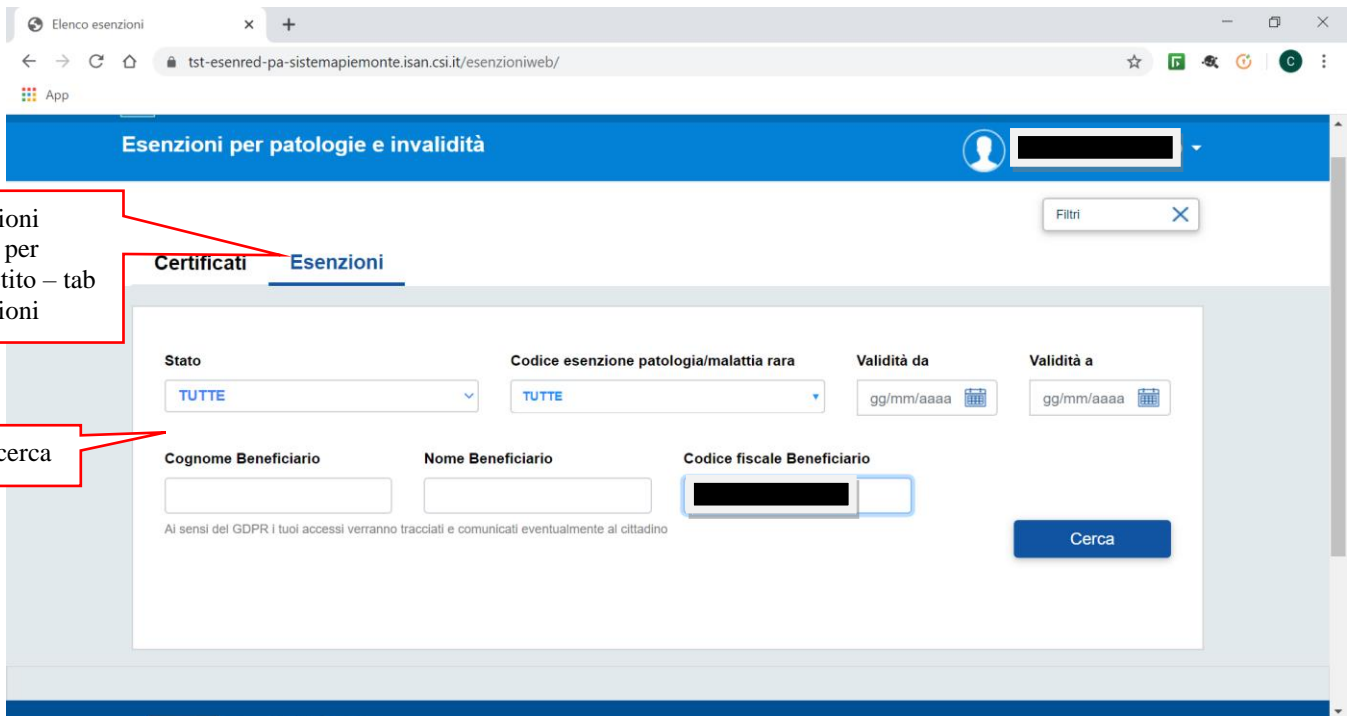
Elenco esenzioni
tst-esenred-pa-sistemapiemonte.isan.csi.it/esenzioniweb/
App

Esenzioni per patologie e invalidità

ioni
per
tito – tab
ioni

Filtri

Certificati
Esenzioni

Stato
TUTTE
Codice esenzione patologia/malattia rara
TUTTE
Validità da
gg/mm/aaaa
Validità a
gg/mm/aaaa

cerca

Cognome Beneficiario
Nome Beneficiario
Codice fiscale Beneficiario

Ai sensi del GDPR i tuoi accessi verranno tracciati e comunicati eventualmente al cittadino

Cerca